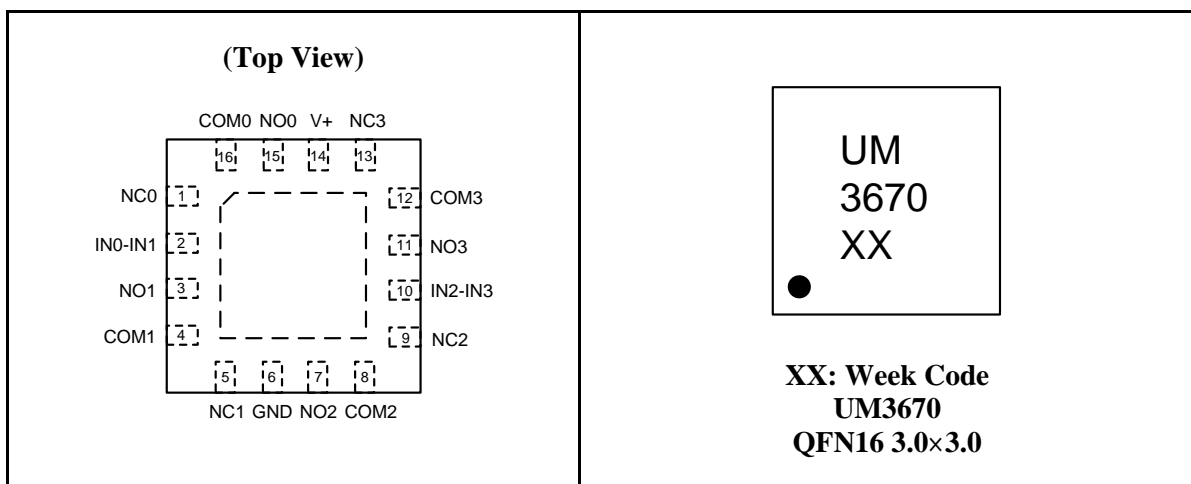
| (Top View) | |
|---|---|
| COM0 NO0 V+ NC3<br>16 15 14 13<br>NC0 1 12 COM3<br>IN0-IN1 2 11 NO3<br>NO1 3 10 IN2-IN3<br>COM1 4 9 NC2<br>5 6 7 8<br>NC1 GND NO2 COM2 | UM<br>3670<br>XX<br><br>XX: Week Code<br>UM3670<br>QFN16 3.0×3.0 |